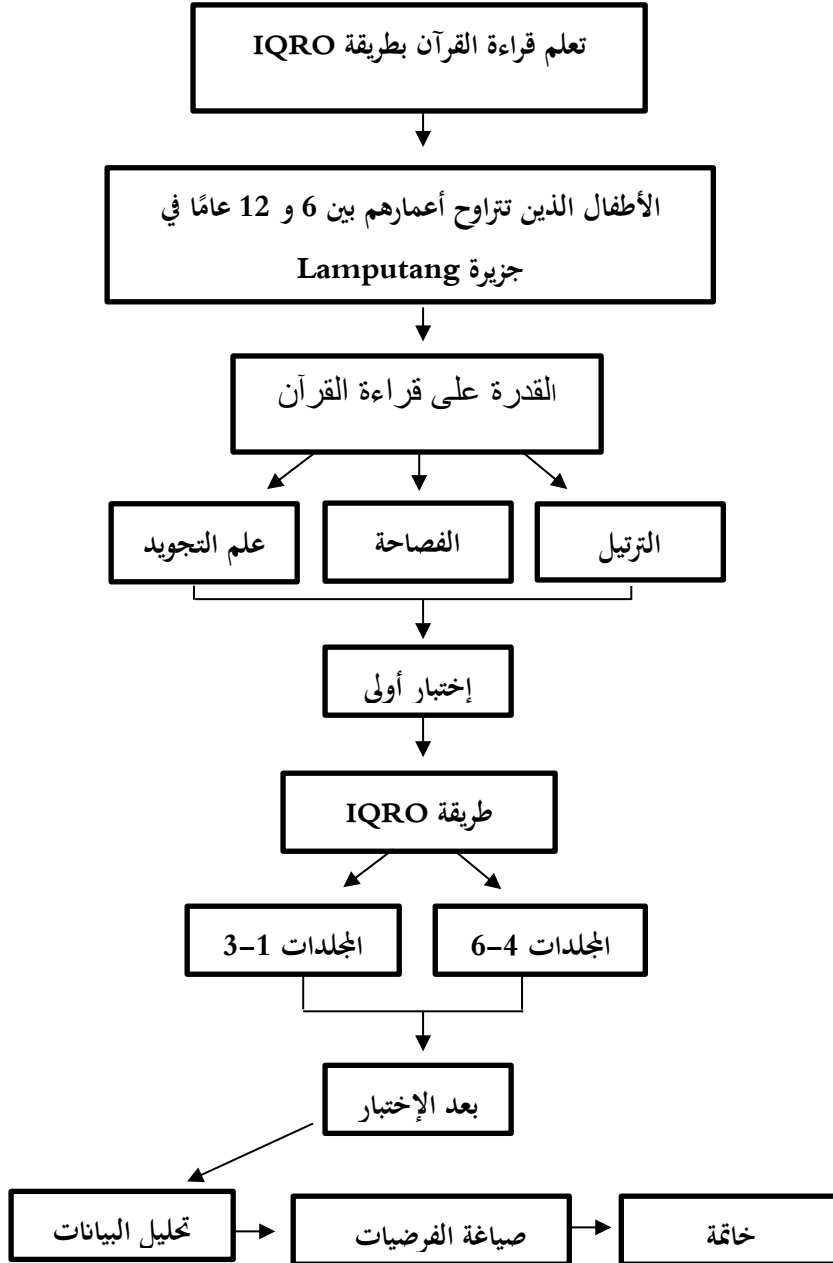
تعلم قراءة القرآن بطريقة IQRO

الأطفال الذين تتراوح أعمارهم بين 6 و 12 عامًا في جزيرة Lamputang

القدرة على قراءة القرآن

الترتيل

الفصاحة

علم التجويد

إختبار أولى

طريقة IQRO

المجلدات 4-6

المجلدات 1-3

بعد الإختبار

تحليل البيانات

صياغة الفرضيات

خاتمة